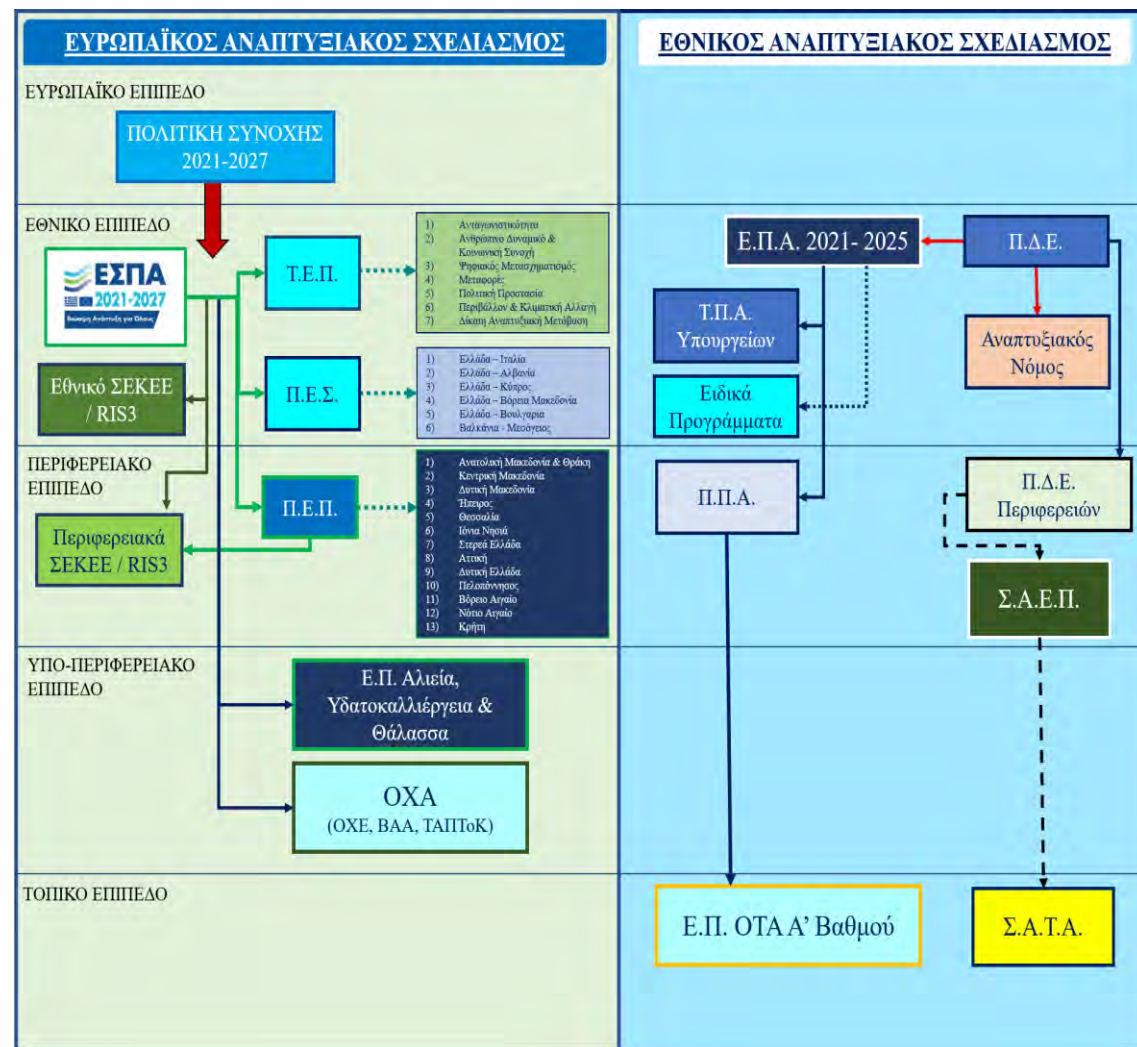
ΕΥΡΩΠΑΪΚΟΣ ΑΝΑΠΤΥΞΙΑΚΟΣ ΣΧΕΔΙΑΣΜΟΣ

ΕΘΝΙΚΟΣ ΑΝΑΠΤΥΞΙΑΚΟΣ ΣΧΕΔΙΑΣΜΟΣ

ΕΥΡΩΠΑΪΚΟ ΕΠΙΠΕΔΟ

ΠΟΛΙΤΙΚΗ ΣΥΝΟΧΗΣ 2021-2027

ΕΘΝΙΚΟ ΕΠΙΠΕΔΟ

ΕΣΠΑ 2021-2027
Βιώσιμη Ανάπτυξη για Όλους

Τ.Ε.Π.

1) Ανταγωνιστικότητα
2) Ανθρώπινο Δυναμικό & Κοινωνική Συνοχή
3) Ψηφιακός Μετασχηματισμός
4) Μεταφορές
5) Πολιτική Προστασία
6) Περιβάλλον & Κλιματική Αλλαγή
7) Δίκαιη Αναπτυξιακή Μετάβαση

Εθνικό ΣΕΚΕΕ / RIS3

Π.Ε.Σ.

1) Ελλάδα – Ιταλία
2) Ελλάδα – Αλβανία
3) Ελλάδα – Κύπρος
4) Ελλάδα – Βόρεια Μακεδονία
5) Ελλάδα – Βουλγαρία
6) Βαλκάνια - Μεσόγειος

Ε.Π.Α. 2021- 2025

Π.Δ.Ε.

Τ.Π.Α. Υπουργείων

Αναπτυξιακός Νόμος

Ειδικά Προγράμματα

ΠΕΡΙΦΕΡΕΙΑΚΟ ΕΠΙΠΕΔΟ

Περιφερειακά ΣΕΚΕΕ / RIS3

Π.Ε.Π.

1) Ανατολική Μακεδονία & Θράκη
2) Κεντρική Μακεδονία
3) Δυτική Μακεδονία
4) Ήπειρος
5) Θεσσαλία
6) Ιόνια Νησιά
7) Στερεά Ελλάδα
8) Αττική
9) Δυτική Ελλάδα
10) Πελοπόννησος
11) Βόρειο Αιγαίο
12) Νότιο Αιγαίο
13) Κρήτη

Π.Π.Α.

Π.Δ.Ε. Περιφερειών

Σ.Α.Ε.Π.

ΥΠΟ-ΠΕΡΙΦΕΡΕΙΑΚΟ ΕΠΙΠΕΔΟ

Ε.Π. Αλιεία, Υδατοκαλλιέργεια & Θάλασσα

ΟΧΑ
(ΟΧΕ, ΒΑΑ, ΤΑΠΤοΚ)

ΤΟΠΙΚΟ ΕΠΙΠΕΔΟ

Ε.Π. ΟΤΑ Α' Βαθμού

Σ.Α.Τ.Α.